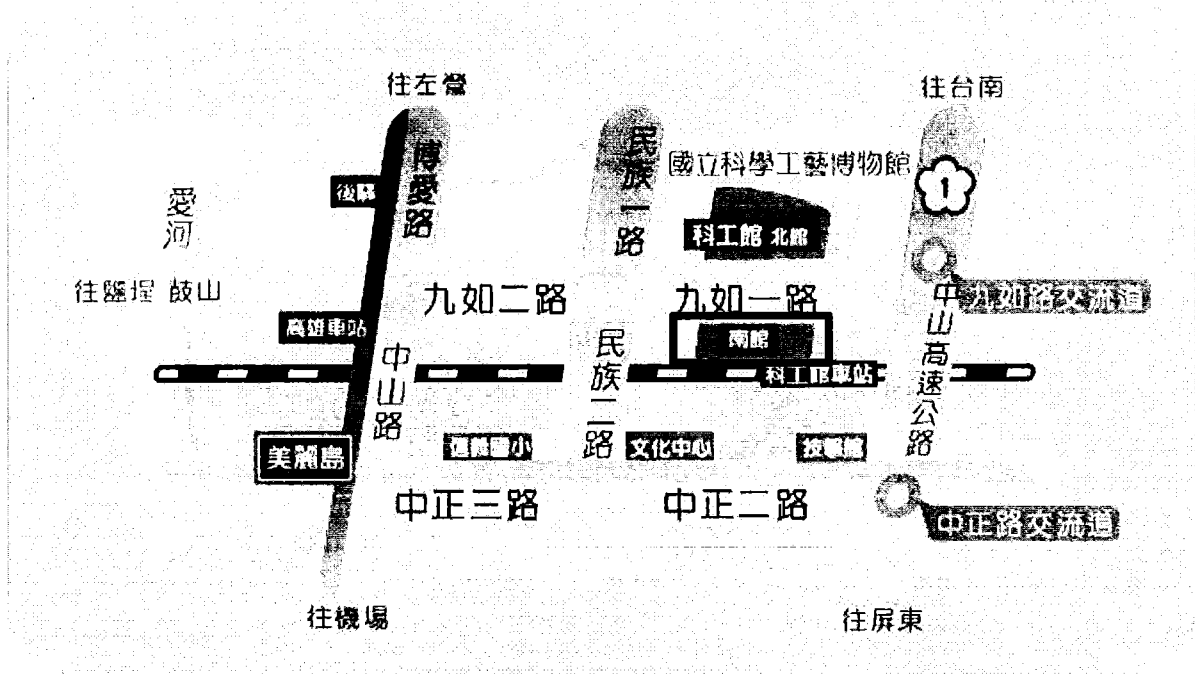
往左營

往台南

博愛路

民族一路

國立科學工藝博物館

1

後驛

愛河

科工館 北館

往鹽埕 鼓山

九如二路

九如一路

九如路交流道

高雄車站

中山路

民族二路

南館

中山高速公路

科工館車站

美麗島

信義國小

文化中心

按摩館

中正三路

中正二路

中正路交流道

往機場

往屏東